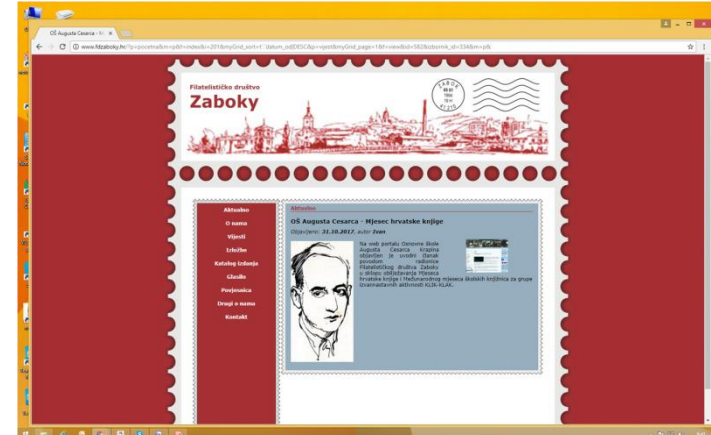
OŠ Augusta Cesarca - Kr ×

www.filzaboky.hr/?p=pocetna&m=pdkf=index&r=201&myGrid_sort=1::datum_odDESC&p=vijesti&myGrid_page=1&f=viewbid=582&izbornik_id=334&m=pdk

Filatelističko društvo
Zaboky

Aktualno
O nama
Vijesti
Izložbe
Katalog izdanja
Glasilo
Povjesnica
Drugi o nama
Kontakt

Aktualno

OŠ Augusta Cesarca - Mjesec hrvatske knjige

Objavljeno: 31.10.2017. autor Ivan

Na web portalu Osnovne škole Augusta Cesarca Krapina objavljen je uvodni članak povodom radionica Filatelističkog društva Zaboky u sklopu obilježavanja Mjeseca hrvatske knjige i Međunarodnog mjeseca školskih knjižnica za grupe izvannastavnih aktivnosti KLIK-KLAK.